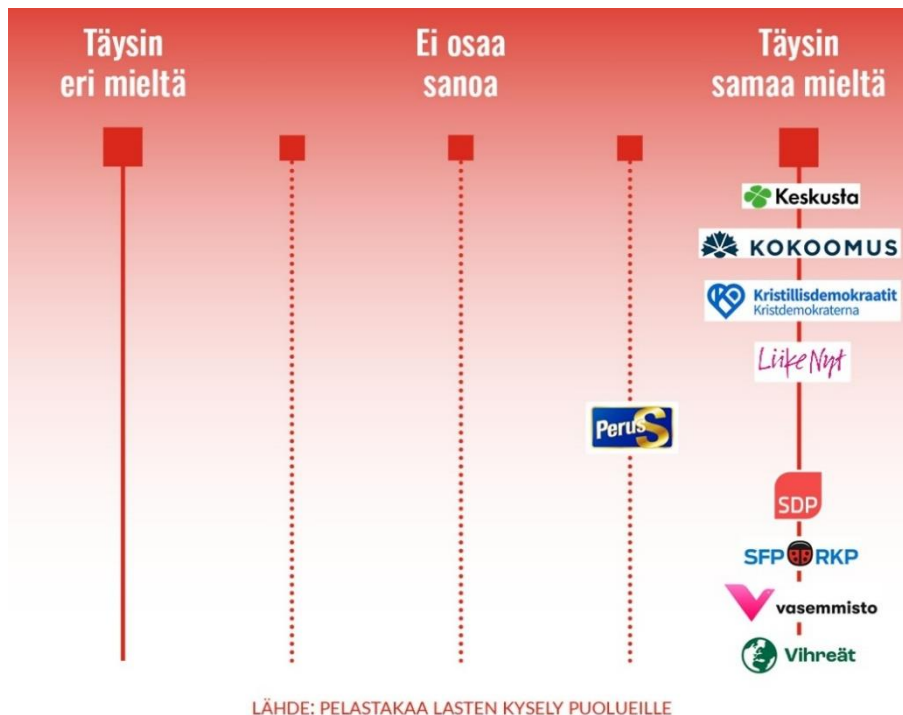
Täysin eri mieltä

Ei osaa sanoa

Täysin samaa mieltä

Keskusta

KOKOOMUS

Kristillisdemokraatit
Kristdemokraterna

Liike Nyt

PerusS

SDP

SFP RKP

vasemmisto

Vihreät

LÄHDE: PELASTAKAA LASTEN KYSELY PUOLUEILLE